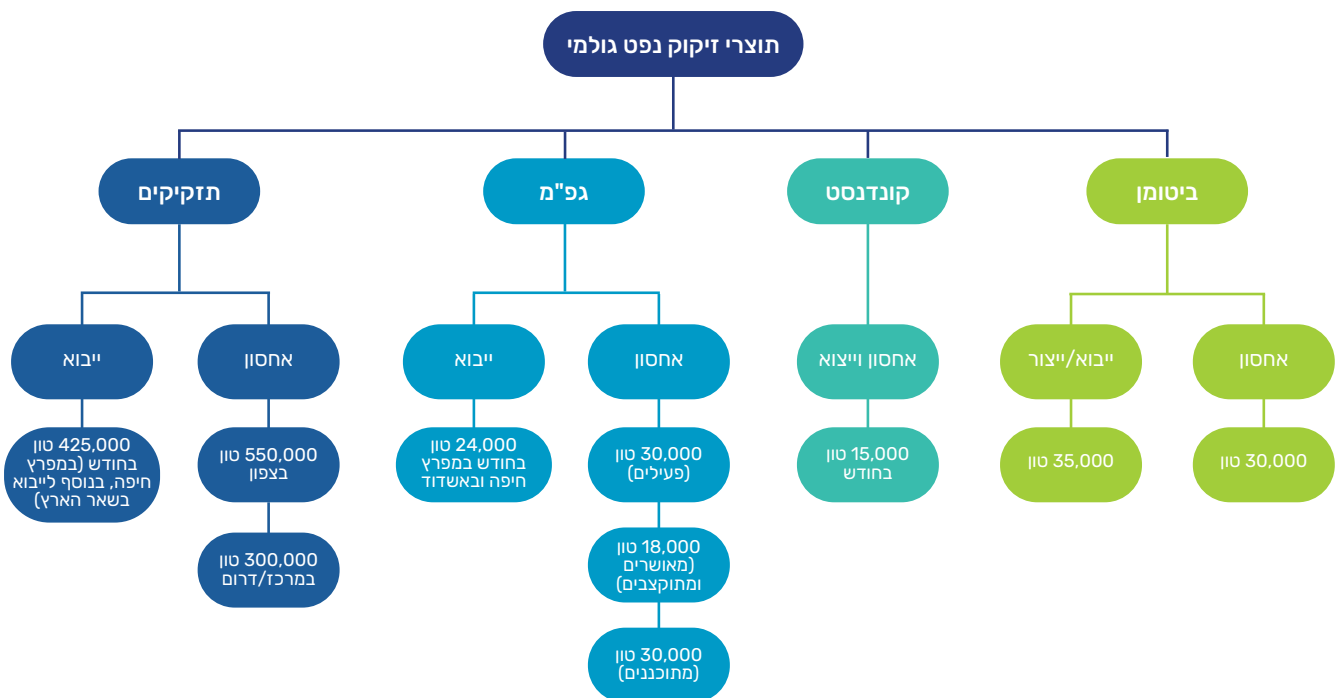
תוצרי זיקוק נפט גולמי

ביטומן

אחסון

30,000 טון

ייבוא/ייצור

35,000 טון

קונדנסט

אחסון וייצוא

15,000 טון בחודש

גפ"מ

אחסון

30,000 טון (פעילים)

18,000 טון (מאושרים ומתוקצבים)

30,000 טון (מתוכננים)

ייבוא

24,000 טון בחודש במפרץ חיפה ובאשדוד

תזקיקים

אחסון

550,000 טון בצפון

300,000 טון במרכז/דרום

ייבוא

425,000 טון בחודש (במפרץ חיפה, בנוסף לייבוא בשאר הארץ)